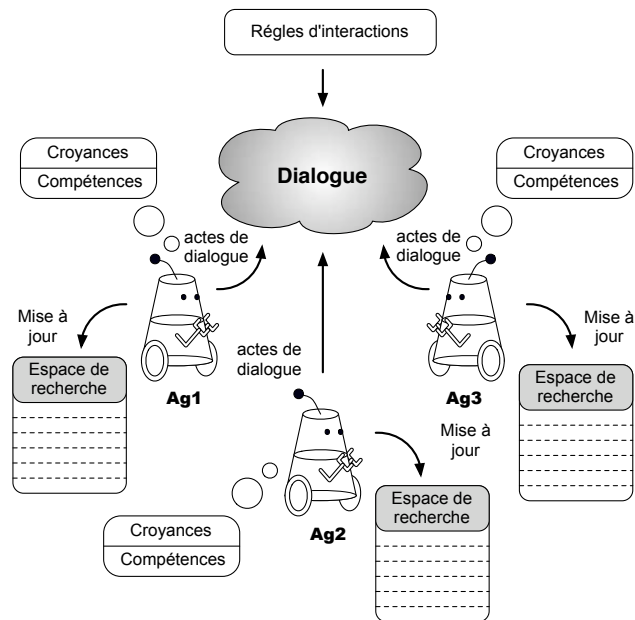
Régles d'interactions

Dialogue

Croyances
Compétences

actes de dialogue

Mise à jour

Espace de recherche

Ag1

Croyances
Compétences

actes de dialogue

Mise à jour

Espace de recherche

Ag3

actes de dialogue

Mise à jour

Espace de recherche

Croyances
Compétences

Ag2